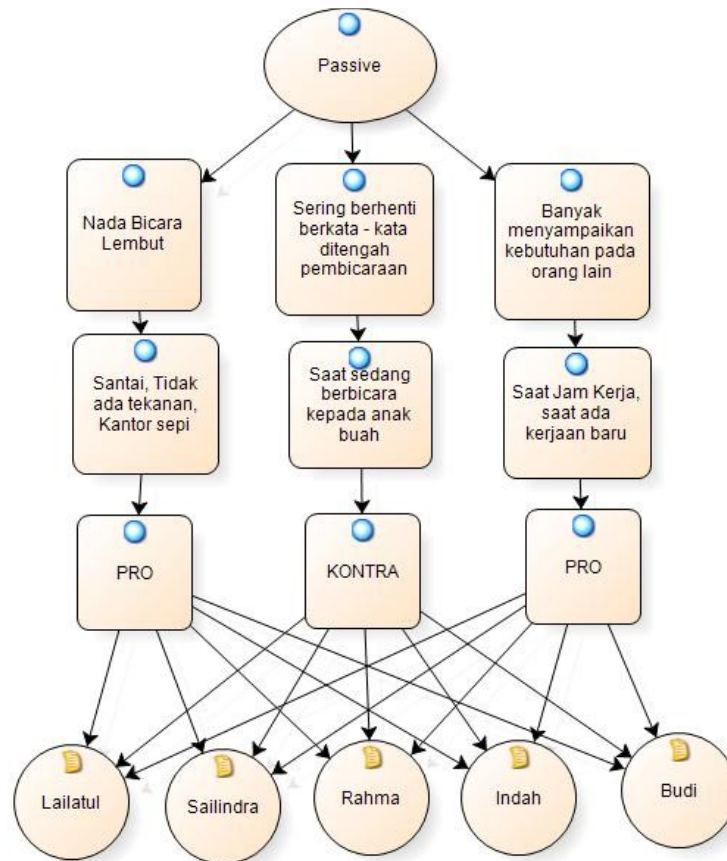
Passive

Nada Bicara Lembut

Sering berhenti berkata - kata ditengah pembicaraan

Banyak menyampaikan kebutuhan pada orang lain

Santai, Tidak ada tekanan, Kantor sepi

Saat sedang berbicara kepada anak buah

Saat Jam Kerja, saat ada kerjaan baru

PRO

KONTRA

PRO

Lailatul

Sailindra

Rahma

Indah

Budi